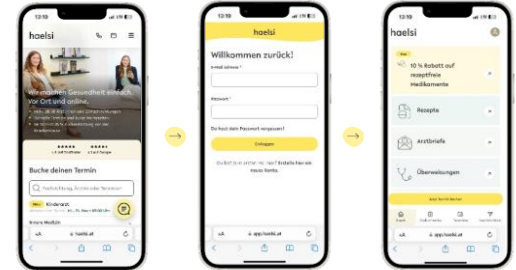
12:19

haelsi

Wir machen Gesundheit einfach. Vor Ort und online.

Buche deinen Termin

Neu Kinderarzt

aA haelsi.at

12:19

haelsi

Willkommen zurück!

E-Mail Adresse *

Passwort *

Du hast dein Passwort vergessen?

Einloggen

Du bist zum ersten Mal hier? Erstelle hier ein neues Konto.

aA app.haelsi.at

12:19

haelsi

Neu

10 % Rabatt auf rezeptfreie Medikamente

Rezepte

Arztbriefe

Überweisungen

aA app.haelsi.at